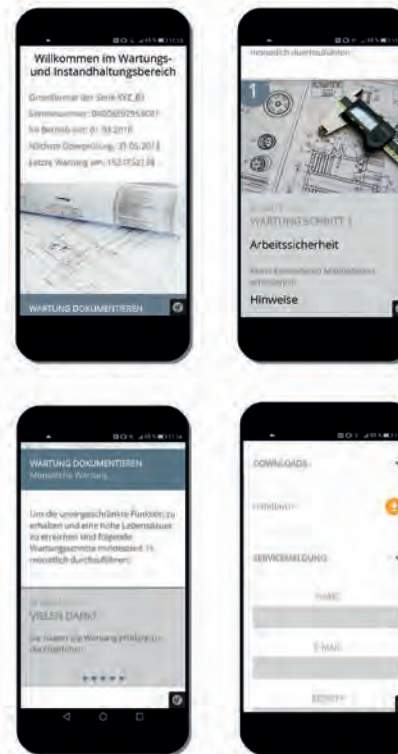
Willkommen im Wartungs- und Instandhaltungsbereich

Grundformat der Serie XYZ_B)
Seriennummer: 0400689295.8081
In Betrieb seit: 01.03.2018
Nächste Überprüfung: 31.05.2018
Letzte Wartung am: 15.01.2018

WARTUNG DOKUMENTIEREN

monatlich durchzuführen

1

WARTUNG SCHRITT 1

Arbeitssicherheit

Hinweise

WARTUNG DOKUMENTIEREN
Monatliche Wartung

Um die uneingeschränkte Funktion zu erhalten und eine hohe Lebensdauer zu erreichen sind folgende Wartungsschritte mindestens 1x monatlich durchzuführen:

VIELEN DANK!

Sie haben die Wartung erfolgreich durchgeführt.

DOWNLOADS

Handbuch

SERVICEMELDUNG

NAME

E-MAIL

BETREFF